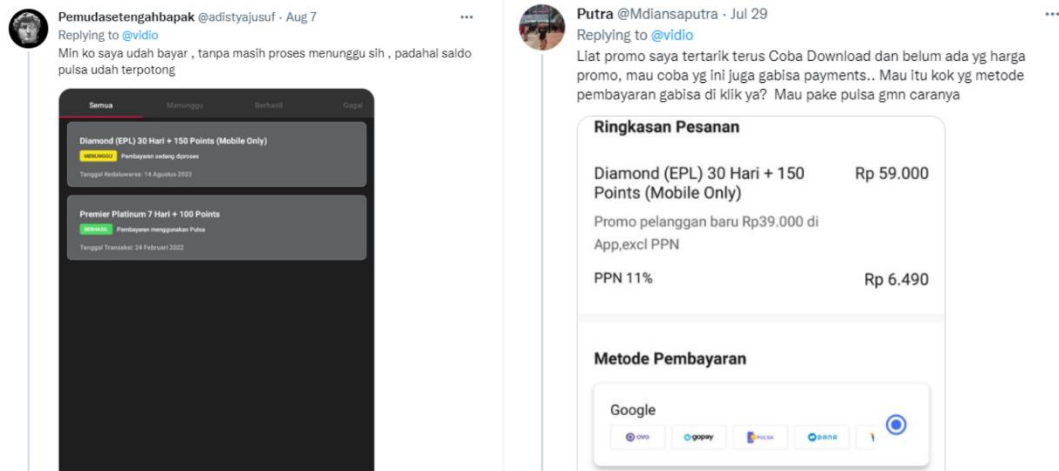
Pemudasetengahbapak @adistyajusuf · Aug 7
Replying to @vidio
Min ko saya udah bayar , tanpa masih proses menunggu sih , padahal saldo pulsa udah terpotong

Semua Menunggu Berhasil Gagal

Diamond (EPL) 30 Hari + 150 Points (Mobile Only)
MENUNGGU Pembayaran sedang diproses
Tanggal Kedaluwarsa: 14 Agustus 2022

Premier Platinum 7 Hari + 100 Points
BERHASIL Pembayaran menggunakan Pulsa
Tanggal Transaksi: 24 Februari 2022

Putra @Mdiansaputra · Jul 29
Replying to @vidio
Liat promo saya tertarik terus Coba Download dan belum ada yg harga promo, mau coba yg ini juga gabisa payments.. Mau itu kok yg metode pembayaran gabisa di klik ya? Mau pake pulsa gmn caranya

Ringkasan Pesanan

Diamond (EPL) 30 Hari + 150 Points (Mobile Only) Rp 59.000

Promo pelanggan baru Rp39.000 di App,excl PPN

PPN 11% Rp 6.490

Metode Pembayaran

Google
OVO gopay PULSA DANA